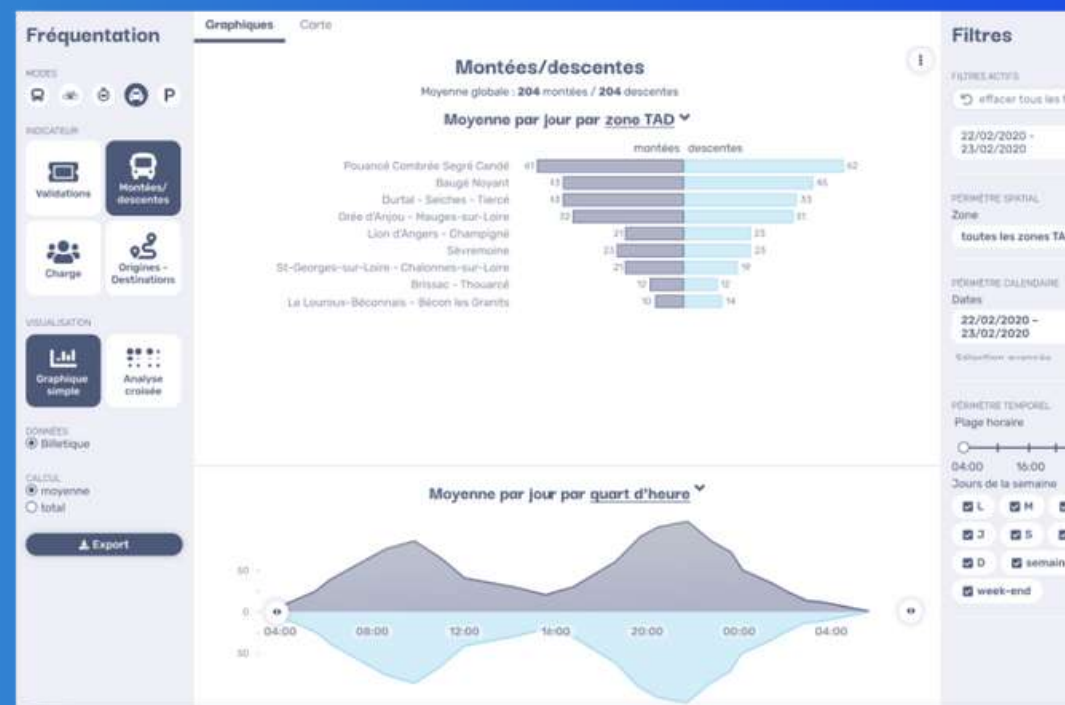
Fréquentation

MODES

P

INDICATEUR

Validations

Montées/ descentes

Charge

Origines - Destinations

VISUALISATION

Graphique simple

Analyse croisée

DONNÉES
Billetique

CALCUL
moyenne
total

Export

Graphiques Carte

Montées/descentes

Moyenne globale : 204 montées / 204 descentes

Moyenne par jour par zone TAD

montées descentes

| | montées | descentes |
|---|---|---|
| Pouancé Combrée Segré Candé | 61 | 62 |
| Baugé Noyant | 43 | 65 |
| Durtal - Seiches - Tiercé | 43 | 53 |
| Orée d'Anjou - Mauges-sur-Loire | 32 | 51 |
| Lion d'Angers - Champigné | 21 | 23 |
| Sèvremoine | 23 | 23 |
| St-Georges-sur-Loire - Chalonnes-sur-Loire | 21 | 18 |
| Brissac - Thouarcé | 12 | 12 |
| Le Louroux-Béconnais - Bécon les Granits | 10 | 14 |

Moyenne par jour par quart d'heure

50
0
50

04:00 08:00 12:00 16:00 20:00 00:00 04:00

Filtres

FILTRES ACTIFS

effacer tous les f

22/02/2020 - 23/02/2020

PÉRIMÈTRE SPATIAL
Zone
toutes les zones TA

PÉRIMÈTRE CALENDAIRE
Dates
22/02/2020 - 23/02/2020
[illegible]

PÉRIMÈTRE TEMPOREL
Plage horaire
04:00 16:00
Jours de la semaine
L M
J S
D semain
week-end